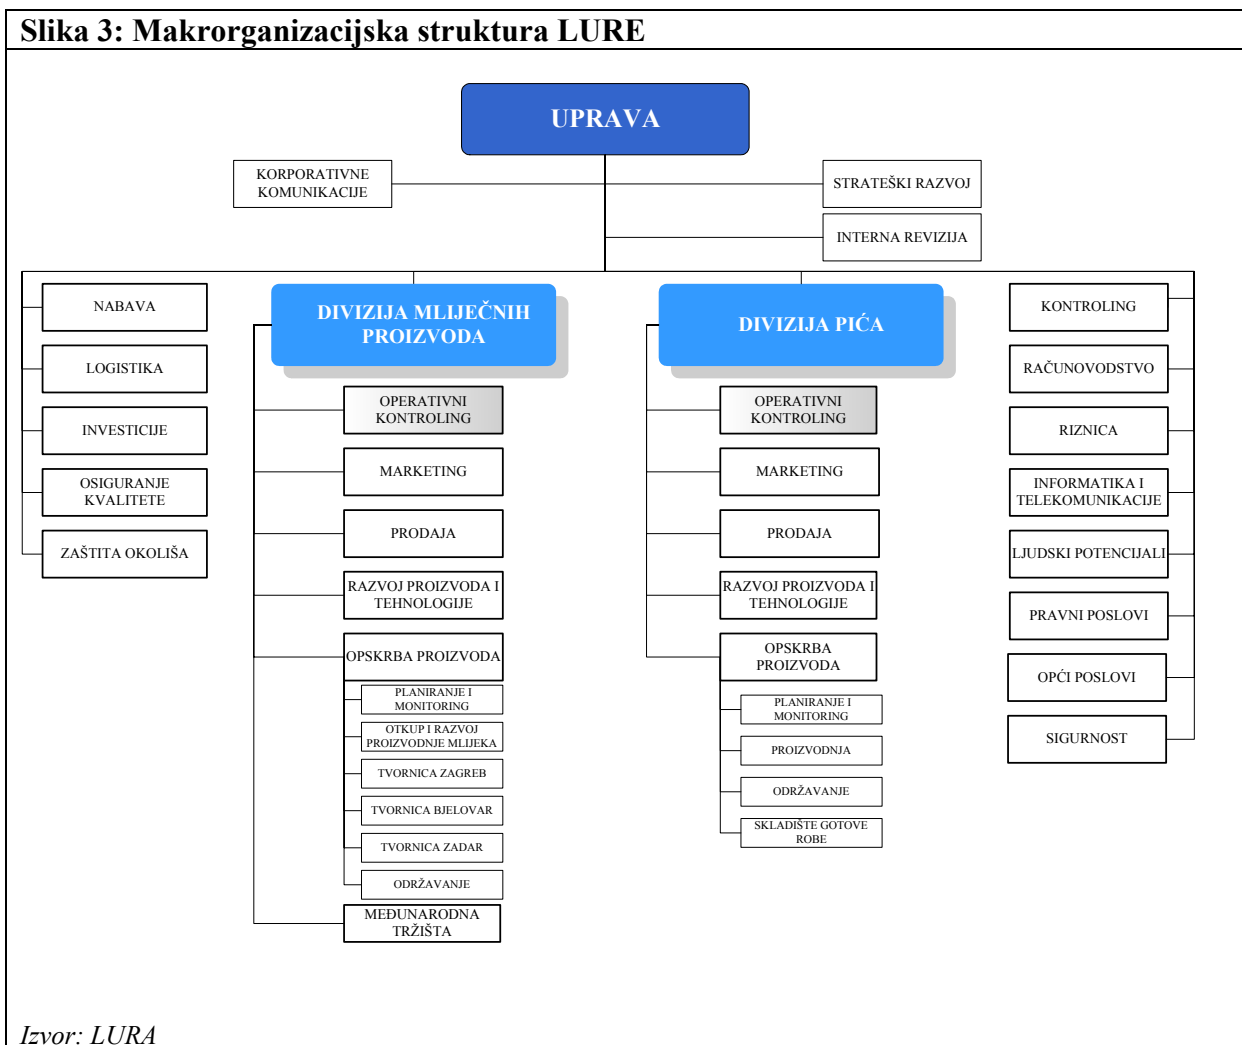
Slika 3: Makrorganizacijska struktura LURE

UPRAVA

KORPORATIVNE KOMUNIKACIJE

STRATEŠKI RAZVOJ

INTERNA REVIZIJA

NABAVA

LOGISTIKA

INVESTICIJE

OSIGURANJE KVALITETE

ZAŠTITA OKOLIŠA

DIVIZIJA MLIJEČNIH PROIZVODA

OPERATIVNI KONTROLING

MARKETING

PRODAJA

RAZVOJ PROIZVODA I TEHNOLOGIJE

OPSKRBA PROIZVODA

PLANIRANJE I MONITORING

OTKUP I RAZVOJ PROIZVODNJE MLIJEKA

TVORNICA ZAGREB

TVORNICA BJELOVAR

TVORNICA ZADAR

ODRŽAVANJE

MEĐUNARODNA TRŽIŠTA

DIVIZIJA PIĆA

OPERATIVNI KONTROLING

MARKETING

PRODAJA

RAZVOJ PROIZVODA I TEHNOLOGIJE

OPSKRBA PROIZVODA

PLANIRANJE I MONITORING

PROIZVODNJA

ODRŽAVANJE

SKLADIŠTE GOTOVE ROBE

KONTROLING

RAČUNOVODSTVO

RIZNICA

INFORMATIKA I TELEKOMUNIKACIJE

LJUDSKI POTENCIJALI

PRAVNI POSLOVI

OPĆI POSLOVI

SIGURNOST

Izvor: LURA